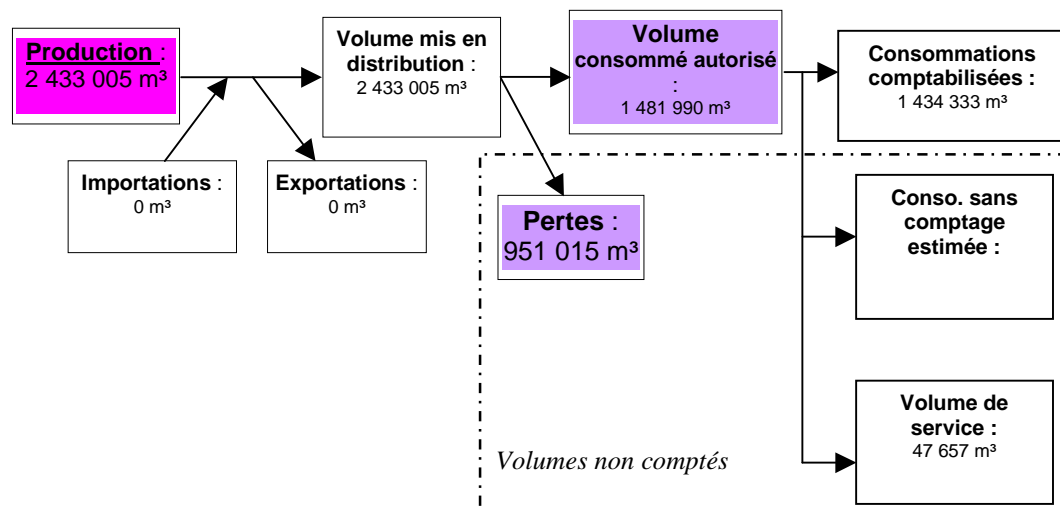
Production :
2 433 005 m³

Importations :
0 m³

Exportations :
0 m³

Volume mis en distribution :
2 433 005 m³

Volume consommé autorisé :
1 481 990 m³

Pertes :
951 015 m³

Consommations comptabilisées :
1 434 333 m³

Conso. sans comptage estimée :

Volume de service :
47 657 m³

Volumes non comptés